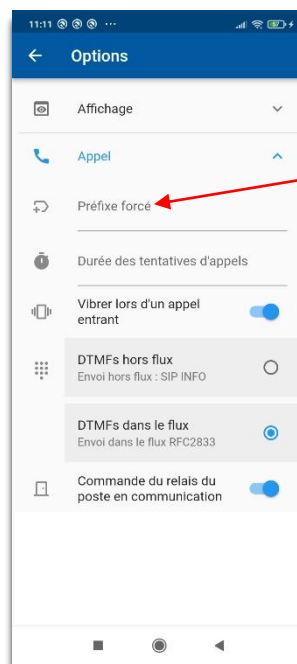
11:11

Options

Affichage

Appel

Préfixe forcé

Durée des tentatives d'appels

Vibrer lors d'un appel entrant

DTMFs hors flux
Envoi hors flux : SIP INFO

DTMFs dans le flux
Envoi dans le flux RFC2833

Commande du relais du poste en communication